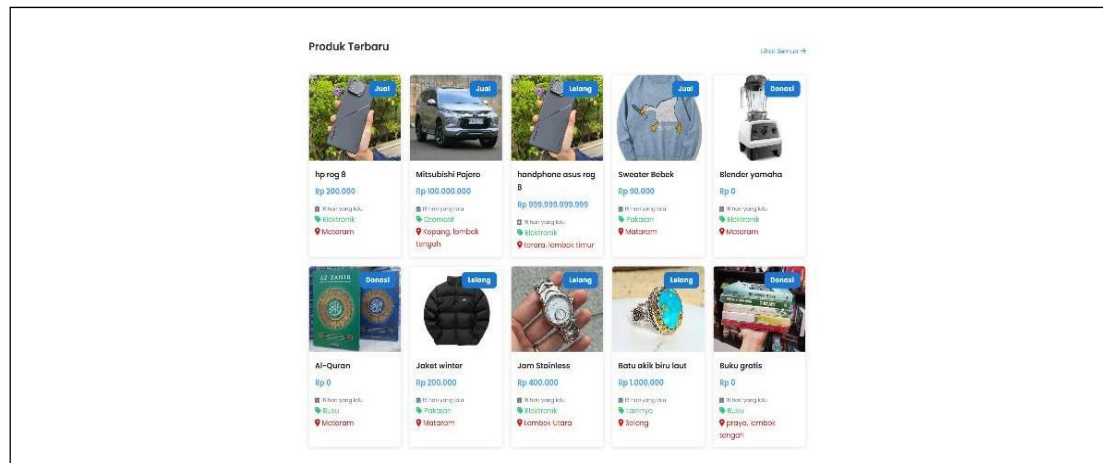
Produk Terbaru

Lihat Semua →

Jual
hp rog 8
Rp 200.000
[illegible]
Elektronik
Mataram

Jual
Mitsubishi Pajero
Rp 100.000.000
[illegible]
Otomotif
Kopang, lombok tengah

Lelang
handphone asus rog 8
Rp 999.999.999.999
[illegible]
Elektronik
Lenek, lombok timur

Jual
Sweater Bebek
Rp 90.000
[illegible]
Pakaian
Mataram

Donasi
Blender yamaha
Rp 0
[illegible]
Elektronik
Mataram

Donasi
Al-Quran
Rp 0
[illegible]
Buku
Mataram

Lelang
Jaket winter
Rp 200.000
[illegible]
Pakaian
Mataram

Lelang
Jam Stainless
Rp 400.000
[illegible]
Elektronik
Lombok Utara

Lelang
Batu akik biru laut
Rp 1.000.000
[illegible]
Lainnya
Selong

Donasi
Buku gratis
Rp 0
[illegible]
Buku
praya, lombok tengah